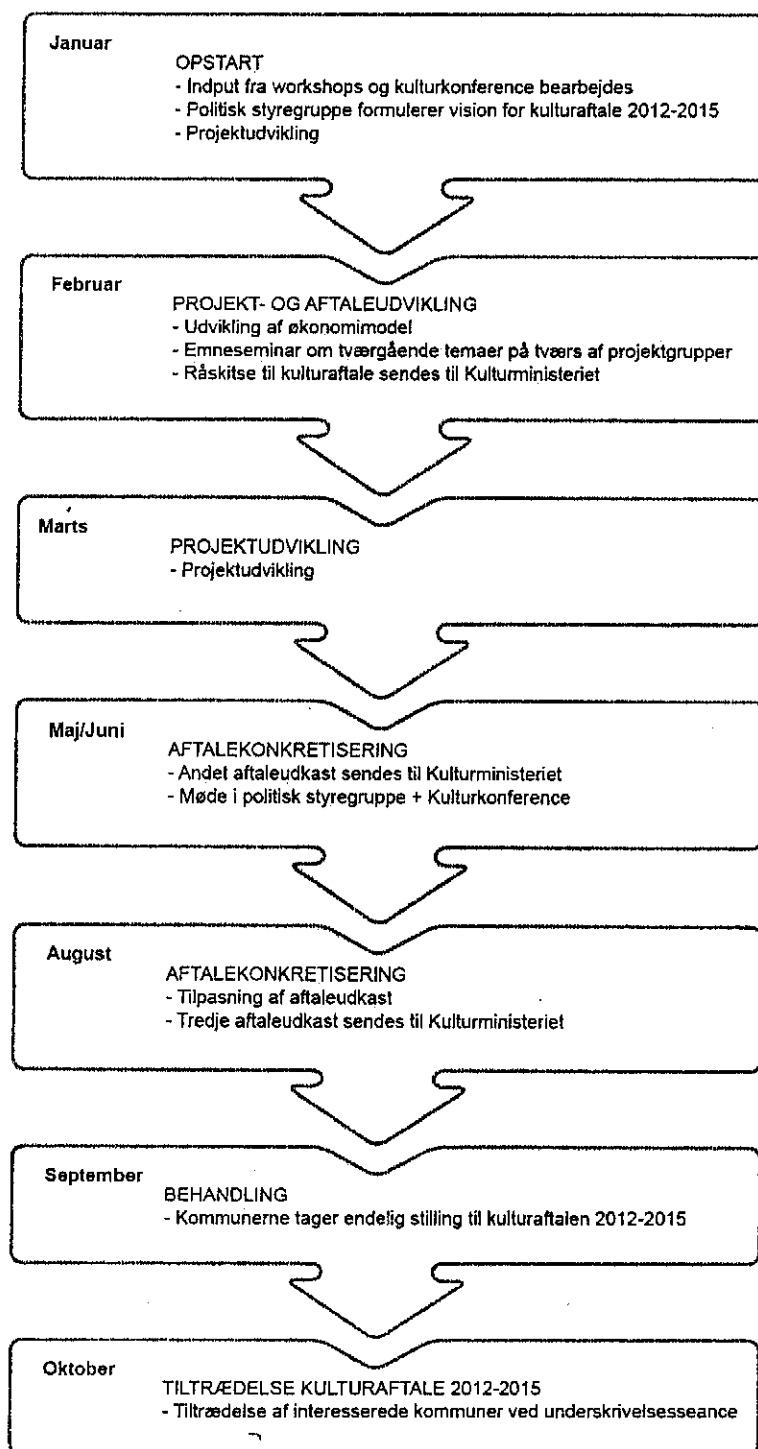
Januar

OPSTART
- Indput fra workshops og kulturkonference bearbejdes
- Politisk styregruppe formulerer vision for kulturaftale 2012-2015
- Projektudvikling

Februar

PROJEKT- OG AFTALEUDVIKLING
- Udvikling af økonomimodel
- Emneseminar om tværgående temaer på tværs af projektgrupper
- Råskitse til kulturaftale sendes til Kulturministeriet

Marts

PROJEKTUDVIKLING
- Projektudvikling

Maj/Juni

AFTALEKONKRETISERING
- Andet aftaleudkast sendes til Kulturministeriet
- Møde i politisk styregruppe + Kulturkonference

August

AFTALEKONKRETISERING
- Tilpasning af aftaleudkast
- Tredje aftaleudkast sendes til Kulturministeriet

September

BEHANDLING
- Kommunerne tager endelig stilling til kulturaftalen 2012-2015

Oktober

TILTRÆDELSE KULTURAFTALE 2012-2015
- Tiltrædelse af interesserede kommuner ved underskrivelsesseance